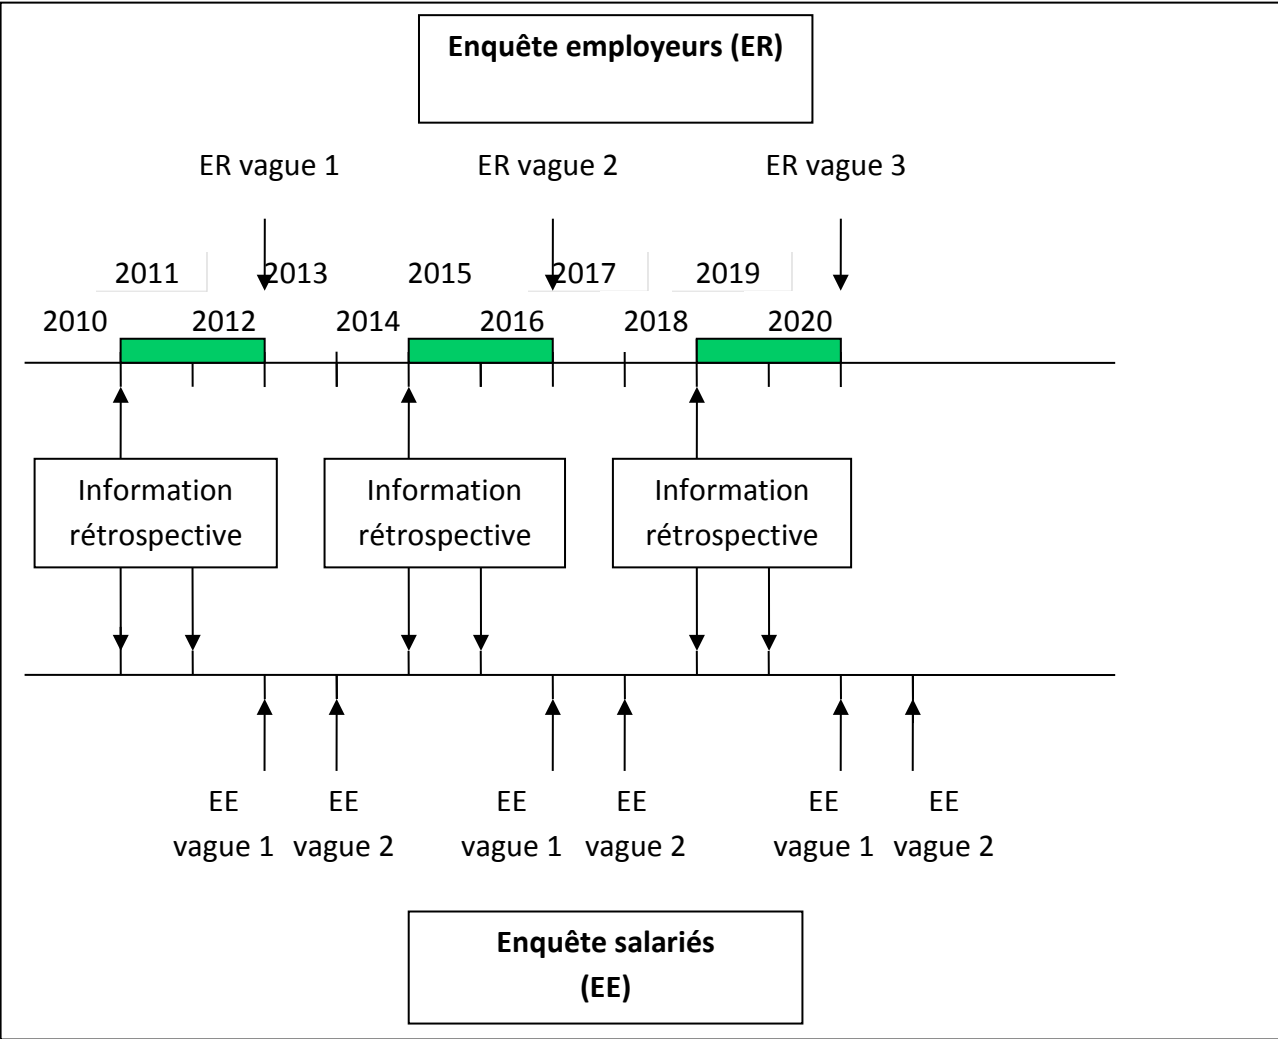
Enquête employeurs (ER)

ER vague 1

ER vague 2

ER vague 3

2011 2013 2015 2017 2019

2010 2012 2014 2016 2018 2020

Information rétrospective

Information rétrospective

Information rétrospective

EE vague 1

EE vague 2

EE vague 1

EE vague 2

EE vague 1

EE vague 2

Enquête salariés (EE)